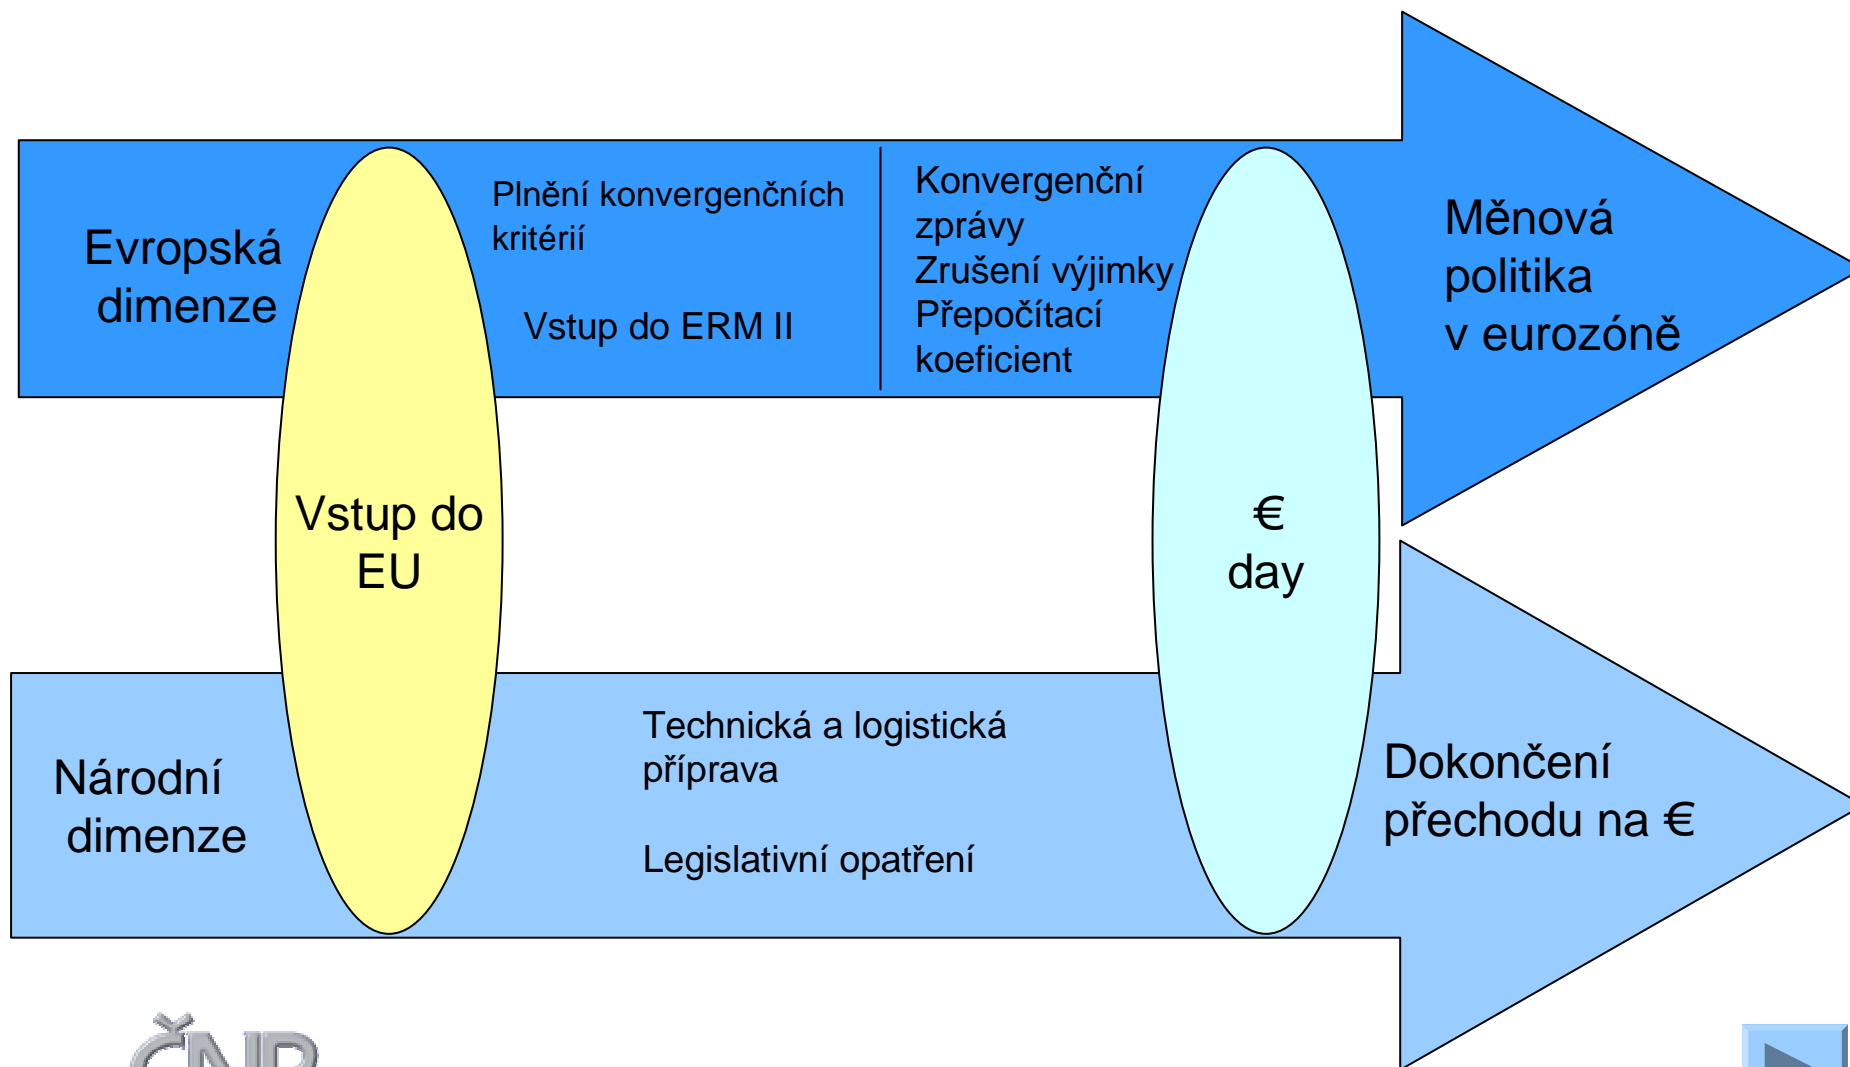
Evropská dimenze

Vstup do EU

Plnění konvergenčních kritérií

Vstup do ERM II

Konvergenční zprávy
Zrušení výjimky
Přepočítací koeficient

€ day

Měnová politika v eurozóně

Národní dimenze

Technická a logistická příprava

Legislativní opatření

Dokončení přechodu na €

ČNB